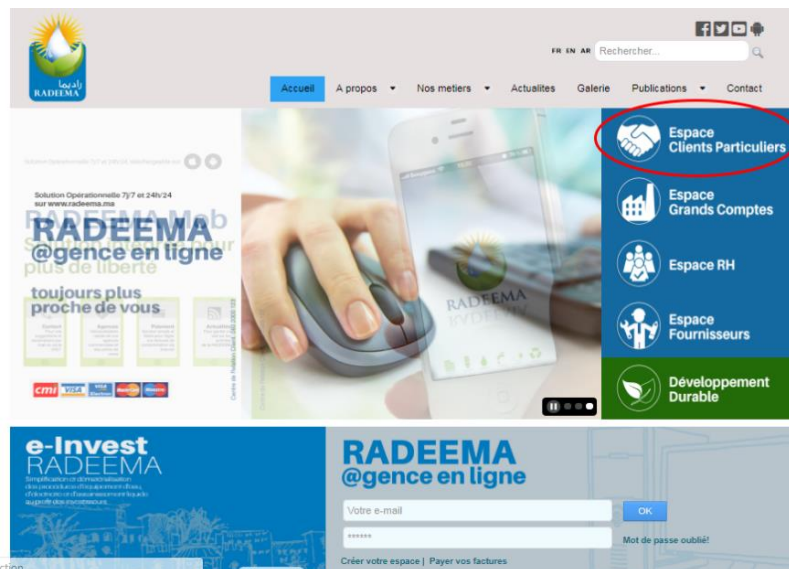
رادیما
RADEEMA

FR EN AR Rechercher...

Accueil A propos Nos metiers Actualites Galerie Publications Contact

Solution Operationnelle 7j/7 et 24h/24 sur www.radeema.ma

RADEEMA Mob
RADEEMA
@gence en ligne
plus de liberte
toujours plus proche de vous

cmi VISA VISA Electron MasterCard Maestro

RADEEMA

Espace Clients Particuliers

Espace Grands Comptes

Espace RH

Espace Fournisseurs

Développement Durable

e-Invest RADEEMA

RADEEMA
@gence en ligne

Votre e-mail
******
OK
Mot de passe oublié!
Créer votre espace | Payer vos factures